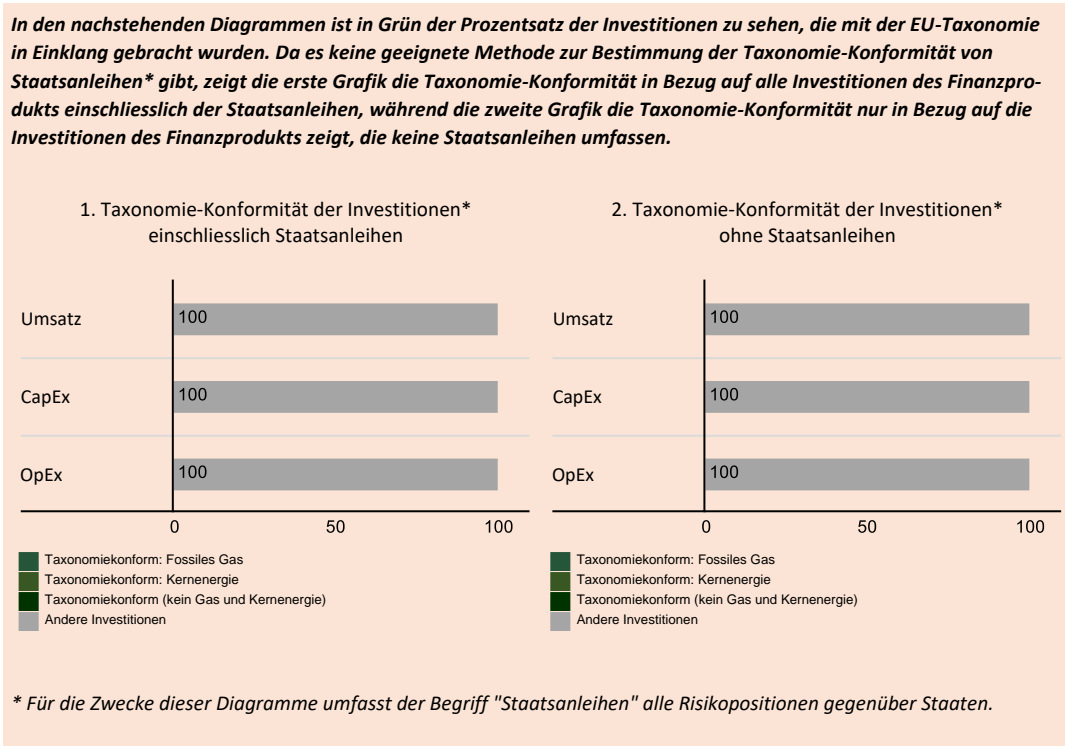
In den nachstehenden Diagrammen ist in Grün der Prozentsatz der Investitionen zu sehen, die mit der EU-Taxonomie in Einklang gebracht wurden. Da es keine geeignete Methode zur Bestimmung der Taxonomie-Konformität von Staatsanleihen* gibt, zeigt die erste Grafik die Taxonomie-Konformität in Bezug auf alle Investitionen des Finanzprodukts einschliesslich der Staatsanleihen, während die zweite Grafik die Taxonomie-Konformität nur in Bezug auf die Investitionen des Finanzprodukts zeigt, die keine Staatsanleihen umfassen.

1. Taxonomie-Konformität der Investitionen* einschliesslich Staatsanleihen

Umsatz 100
CapEx 100
OpEx 100

0 50 100

Taxonomiekonform: Fossiles Gas
Taxonomiekonform: Kernenergie
Taxonomiekonform (kein Gas und Kernenergie)
Andere Investitionen

2. Taxonomie-Konformität der Investitionen* ohne Staatsanleihen

Umsatz 100
CapEx 100
OpEx 100

0 50 100

Taxonomiekonform: Fossiles Gas
Taxonomiekonform: Kernenergie
Taxonomiekonform (kein Gas und Kernenergie)
Andere Investitionen

* Für die Zwecke dieser Diagramme umfasst der Begriff "Staatsanleihen" alle Risikopositionen gegenüber Staaten.